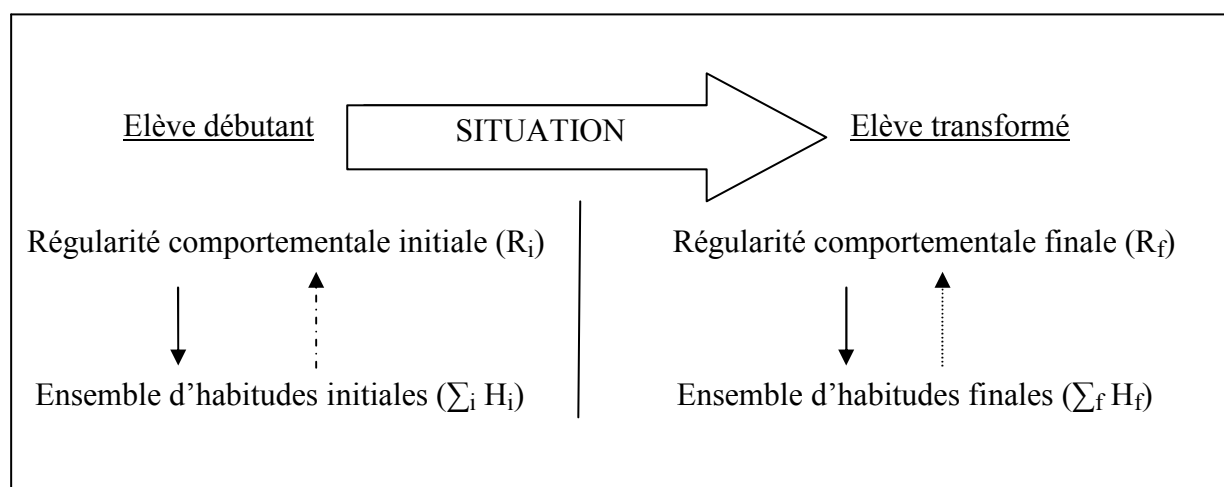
Elève débutant

SITUATION

Elève transformé

Régularité comportementale initiale ($R_i$)

Ensemble d'habitudes initiales ($\sum_i H_i$)

Régularité comportementale finale ($R_f$)

Ensemble d'habitudes finales ($\sum_f H_f$)